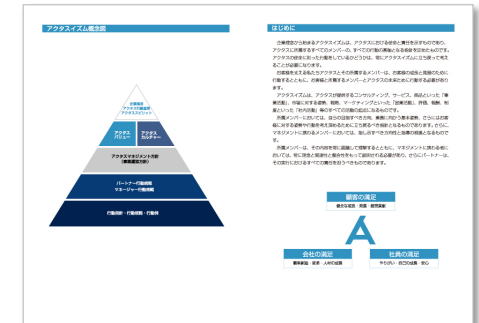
アクタスイズム概念図

お客様を アクタス顧客ギ アクタスファン

アクタス バリュー

アクタス カルチャー

アクタスマネジメント方針 (事業運営方針)

パートナーの職務規程 マネージャーの職務規程

行動指針・行動規範・行動例

はじめに

企業理念から始まるアクタスイズムは、アクタスに対する使命と責任を示すものであり、アクタスに所属するすべてのメンバーの、すべての行動の規範となる価値基準を示すものです。アクタスの使命に則った行動をしているかどうかは、常にアクタスイズムに立ち返って考えることが必要になります。

お客様を支えるためアクタスとその所属するメンバーは、お客様の成功と発展のために行動するとともに、お客様と共有するメンバーとアクタスの未来のために貢献する必要があります。

アクタスイズムは、アクタスが提供するコンサルティング、サービス、商品といった「事業活動」、市場に対する姿勢、戦略、マーケティングといった「営業活動」、評価、報酬、制度といった「社内活動」等のすべての活動の起点となるものです。

所属メンバーにおいては、自らの目指すべき方向、業務に向かう基本姿勢、さらにはお客様に対する姿勢や行動を考え答えるために立ち戻るべき指針となるものであります。さらに、マネジメントに携わるメンバーにおいては、強い志すべき方向性と指導の根拠となるものです。

所属メンバーは、その内容を常に認識して理解するとともに、マネジメントに携わる者においては、常に現場と関係性と整合性をもって説明される必要があり、さらにパートナーは、その実行に対するすべての責任を担うべきものであります。

顧客の満足
健全な経営・資産・経営実施

A

会社の満足
業務実施・経済・人材の成長

社員の満足
やりがい・自己の成長・安心